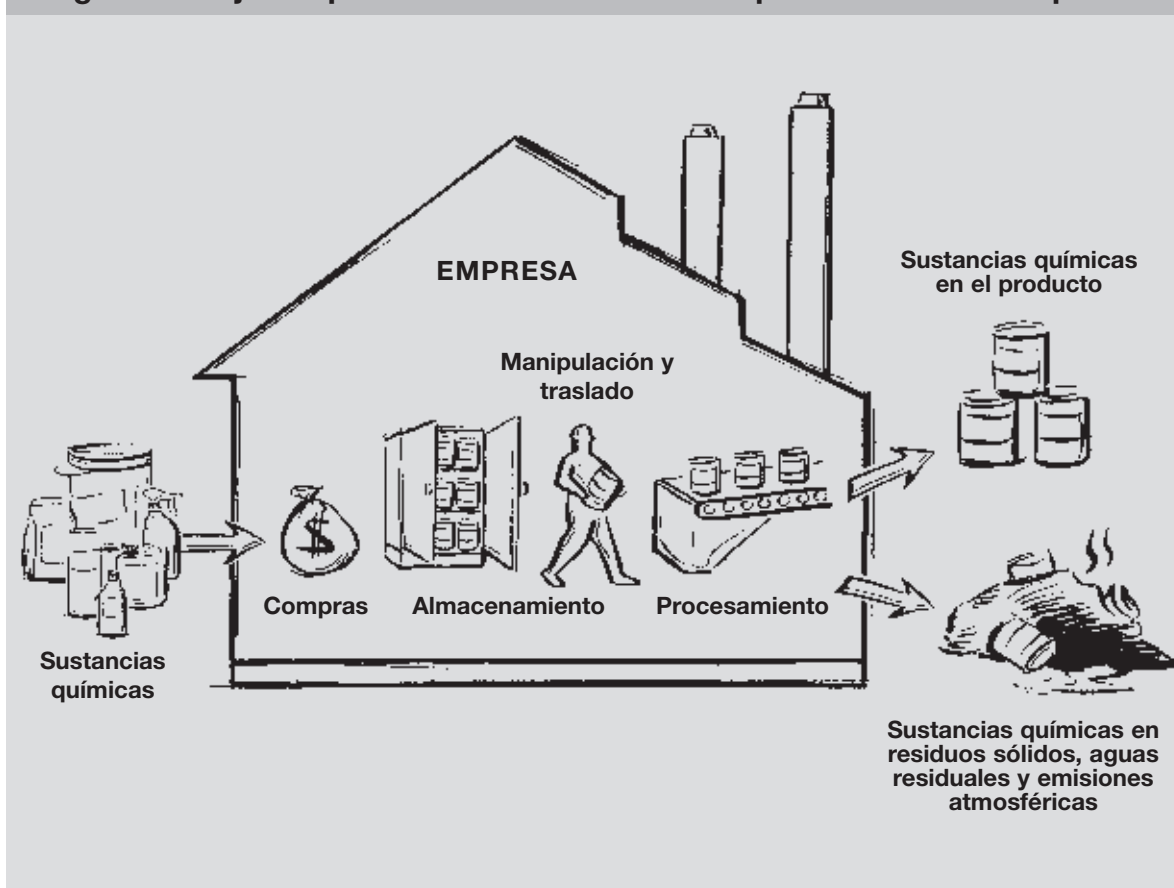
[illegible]

EMPRESA

Sustancias químicas en el producto

Manipulación y traslado

Compras

Almacenamiento

Procesamiento

Sustancias químicas

Sustancias químicas en residuos sólidos, aguas residuales y emisiones atmosféricas